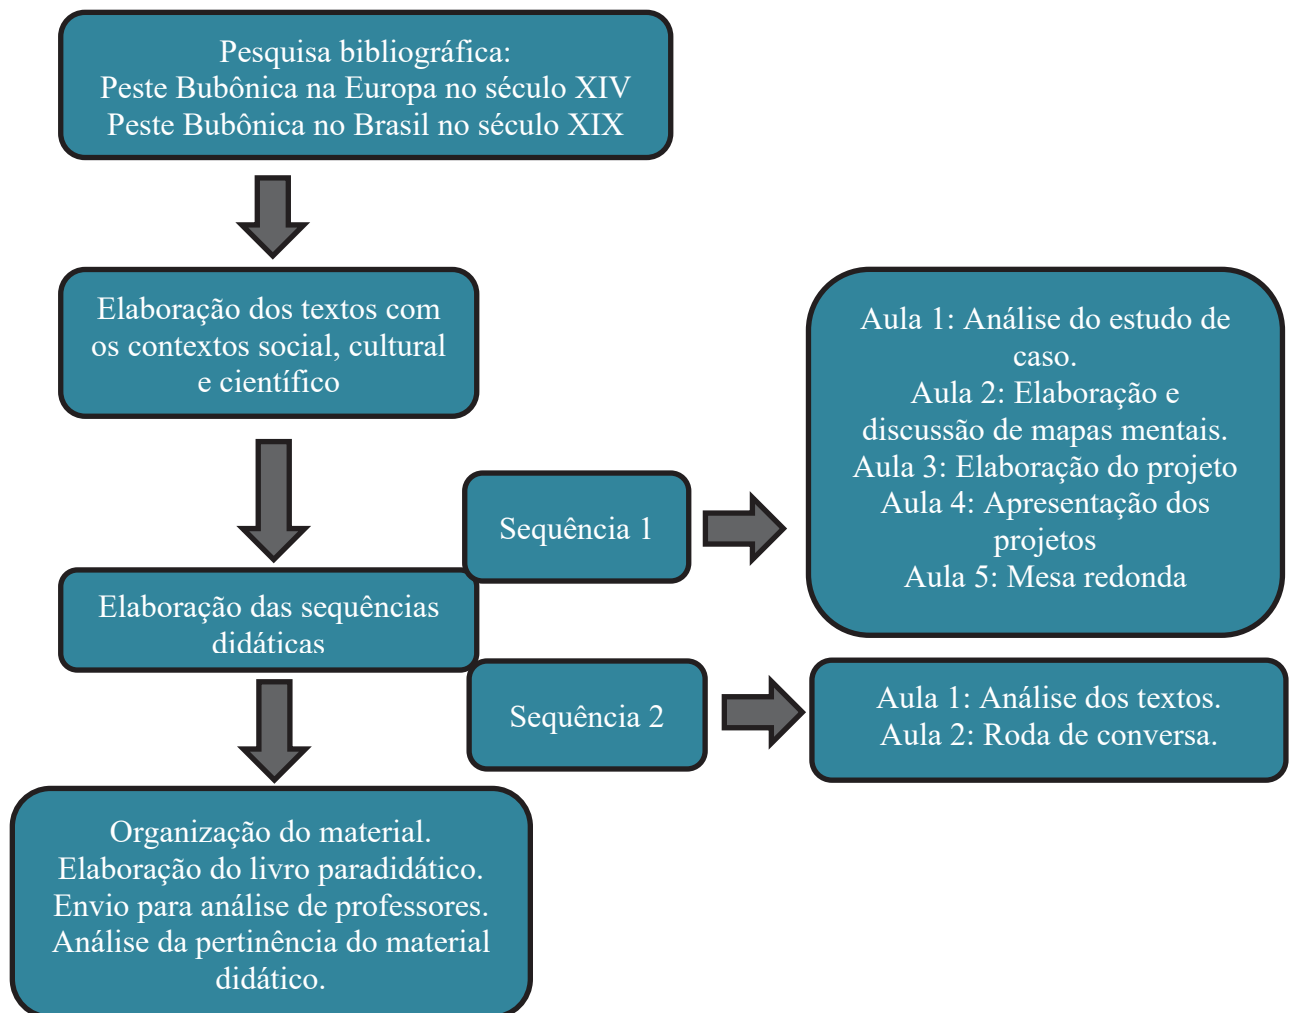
Pesquisa bibliográfica:
Peste Bubônica na Europa no século XIV
Peste Bubônica no Brasil no século XIX

Elaboração dos textos com os contextos social, cultural e científico

Sequência 1

Aula 1: Análise do estudo de caso.
Aula 2: Elaboração e discussão de mapas mentais.
Aula 3: Elaboração do projeto
Aula 4: Apresentação dos projetos
Aula 5: Mesa redonda

Elaboração das sequências didáticas

Sequência 2

Aula 1: Análise dos textos.
Aula 2: Roda de conversa.

Organização do material.
Elaboração do livro paradidático.
Envio para análise de professores.
Análise da pertinência do material didático.